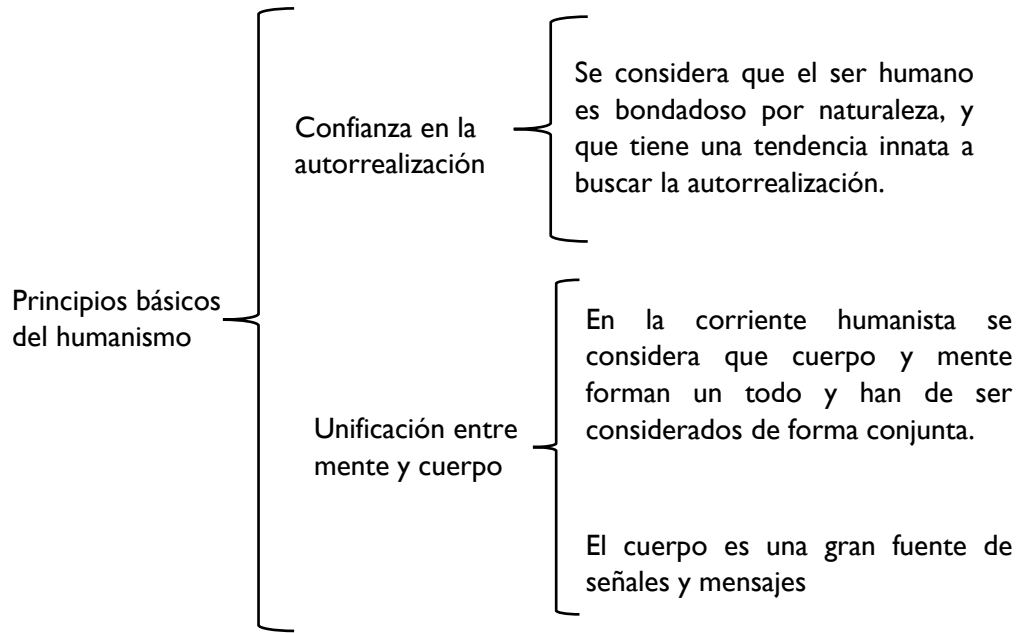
Principios básicos del humanismo

Confianza en la autorrealización

Se considera que el ser humano es bondadoso por naturaleza, y que tiene una tendencia innata a buscar la autorrealización.

Unificación entre mente y cuerpo

En la corriente humanista se considera que cuerpo y mente forman un todo y han de ser considerados de forma conjunta.

El cuerpo es una gran fuente de señales y mensajes